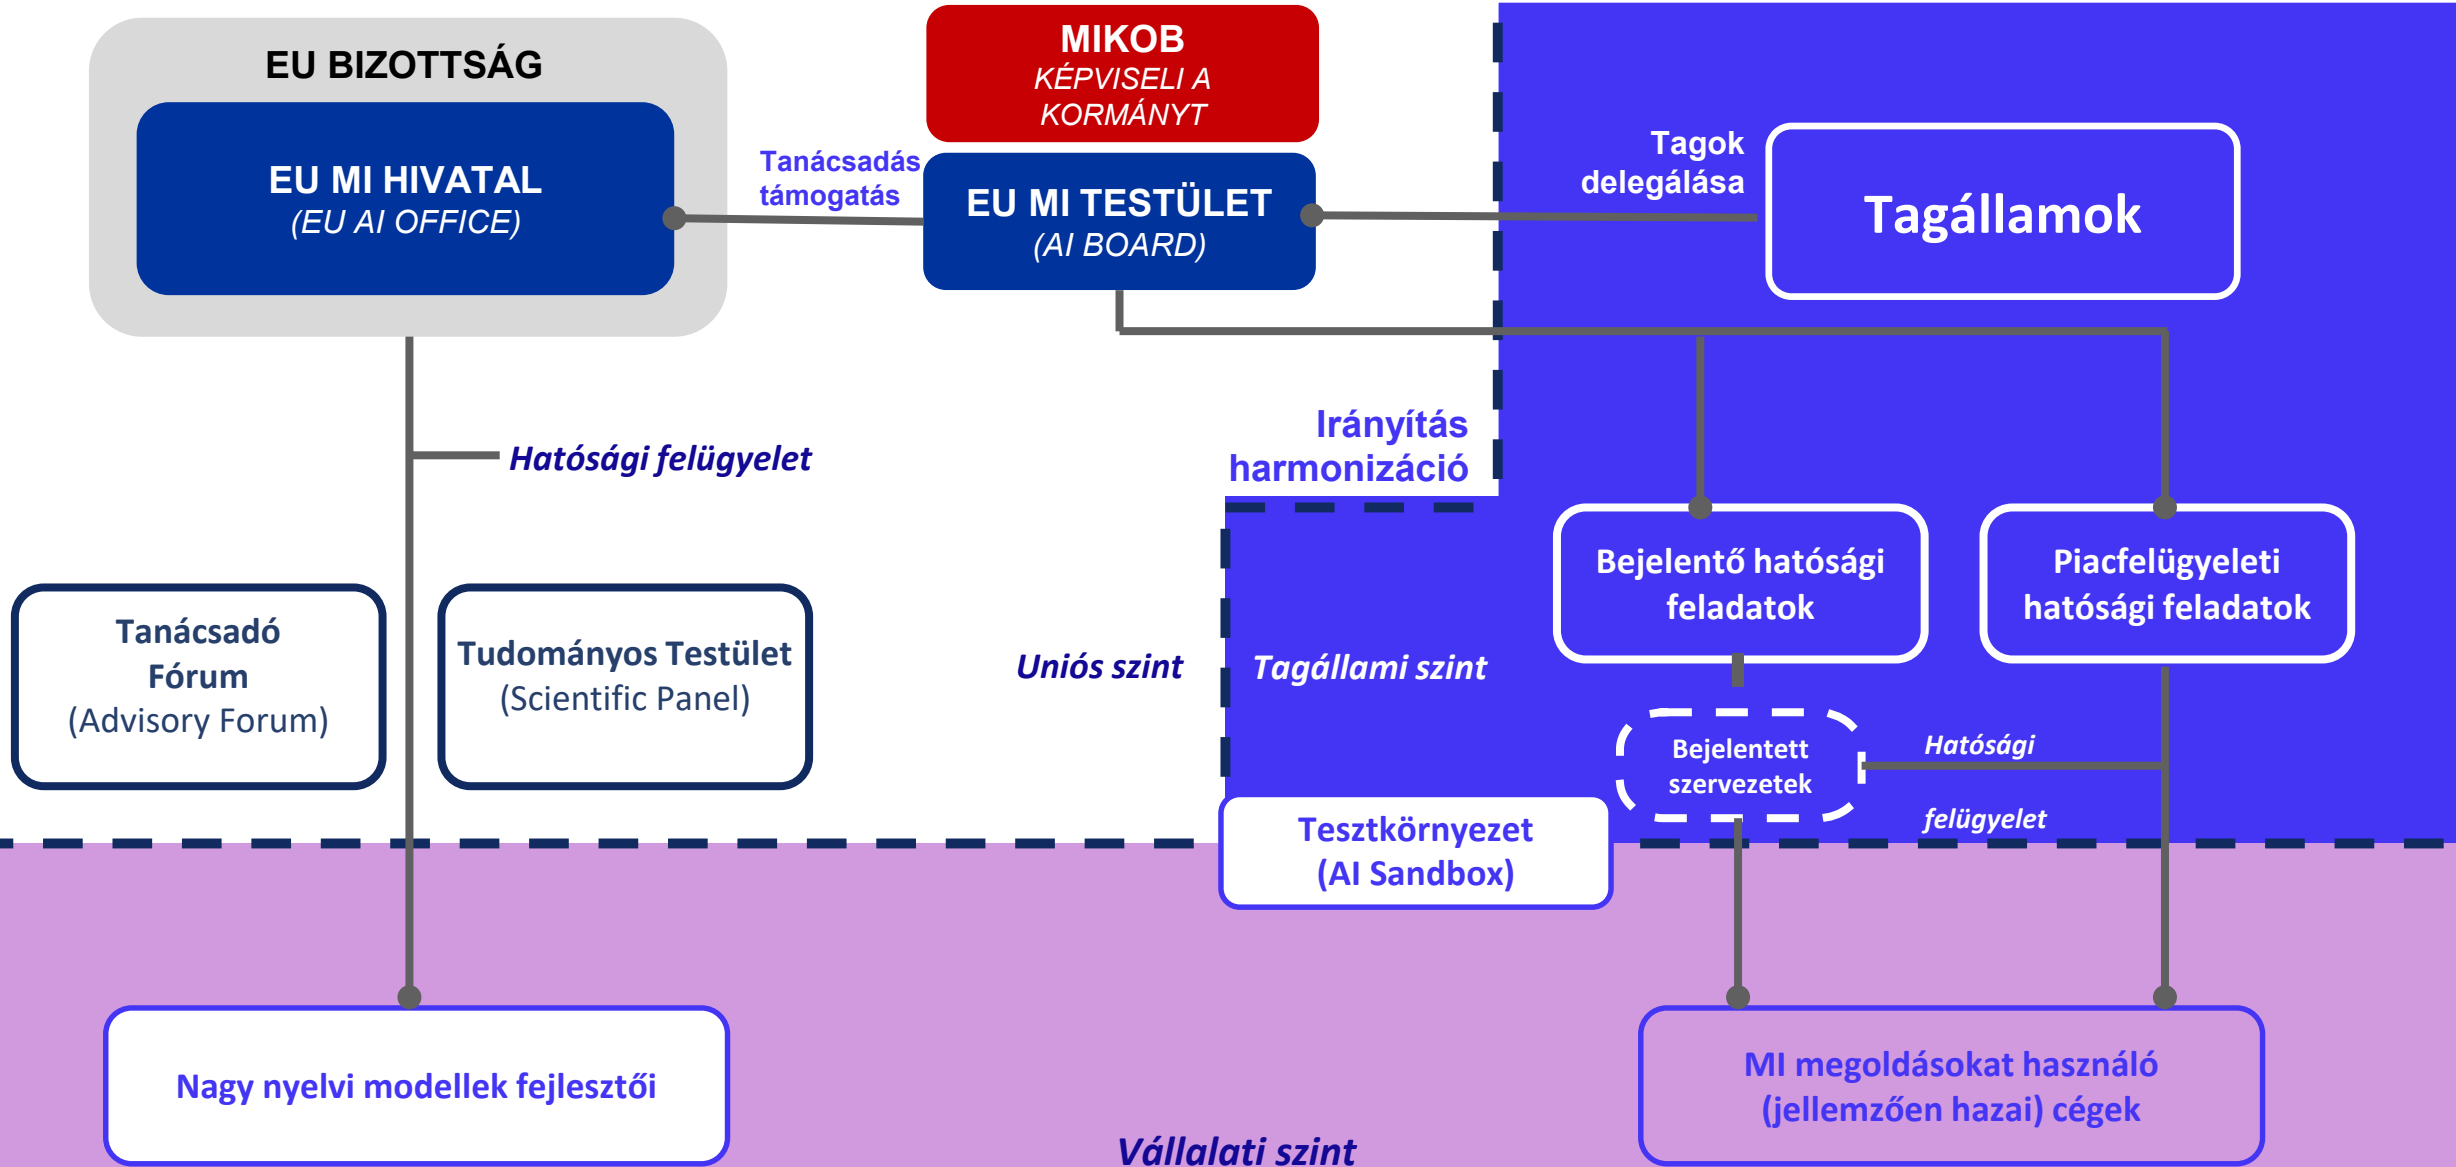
EU BIZOTTSÁG

EU MI HIVATAL
(EU AI OFFICE)

MIKOB
KÉPVISELI A KORMÁNYT

Tanácsadás
támogatás

EU MI TESTÜLET
(AI BOARD)

Tagok delegálása

Tagállamok

Hatósági felügyelet

Irányítás
harmonizáció

Bejelentő hatósági feladatok

Piacfelügyeleti hatósági feladatok

Tanácsadó Fórum
(Advisory Forum)

Tudományos Testület
(Scientific Panel)

Uniós szint

Tagállami szint

Bejelentett szervezetek

Hatósági

felügyelet

Tesztkörnyezet
(AI Sandbox)

Nagy nyelvi modellek fejlesztői

MI megoldásokat használó (jellemzően hazai) cégek

Vállalati szint